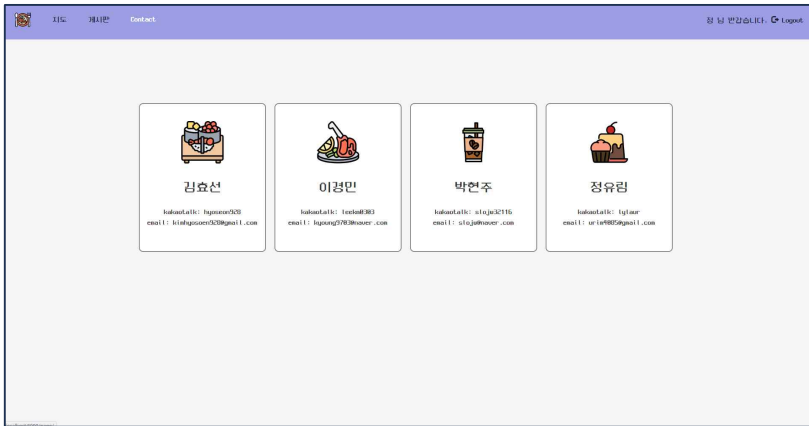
지도 게시판 Contact

정 님 반갑습니다. Logout

김효선

kakaotalk: hyoseon928
email: kimhyosoen928@gmail.com

이경민

kakaotalk: lmkm0303
email: kyoung9703@naver.com

박현주

kakaotalk: slqjs32115
email: slqjs@naver.com

정유림

kakaotalk: tylaur
email: urim4805@gmail.com